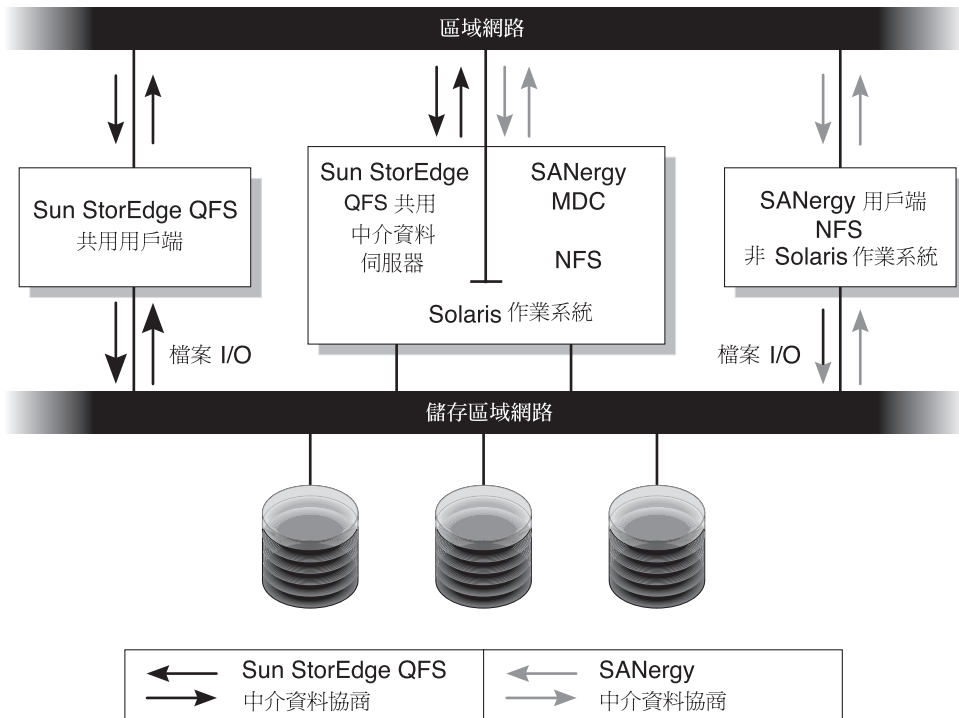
區域網路

Sun StorEdge QFS
共用用戶端

Sun StorEdge
QFS 共用
中介資料
伺服器

SANergy
MDC

NFS

Solaris 作業系統

SANergy 用戶端
NFS
非 Solaris 作業系統

檔案 I/O

檔案 I/O

儲存區域網路

| Sun StorEdge QFS 中介資料協商 | SANergy 中介資料協商 |